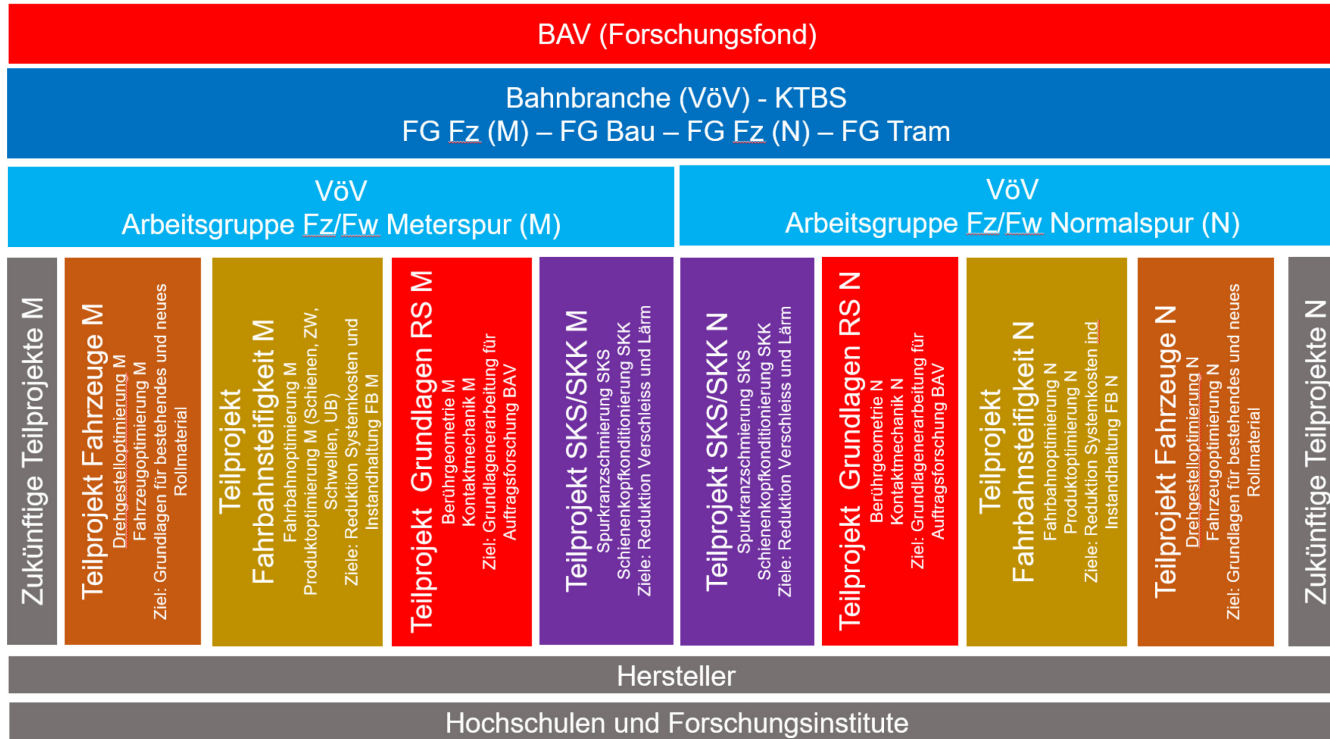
BAV (Forschungsfond)

Bahnbranche (VöV) - KTBS
FG Fz (M) – FG Bau – FG Fz (N) – FG Tram

VöV
Arbeitsgruppe Fz/Fw Meterspur (M)

VöV
Arbeitsgruppe Fz/Fw Normalspur (N)

Zukünftige Teilprojekte M

Teilprojekt Fahrzeuge M
Drehgestelloptimierung M
Fahrzeugoptimierung M
Ziel: Grundlagen für bestehendes und neues Rollmaterial

Teilprojekt Fahrbahnsteifigkeit M
Fahrbahnoptimierung M
Produktoptimierung M (Schienen, ZW, Schwellen, UB)
Ziele: Reduktion Systemkosten und Instandhaltung FB M

Teilprojekt Grundlagen RS M
Berührgeometrie M
Kontaktmechanik M
Ziel: Grundlagenerarbeitung für Auftragsforschung BAV

Teilprojekt SKS/SKK M
Spurkranzschmierung SKS
Schienenkopfkonditionierung SKK
Ziele: Reduktion Verschleiss und Lärm

Teilprojekt SKS/SKK N
Spurkranzschmierung SKS
Schienenkopfkonditionierung SKK
Ziele: Reduktion Verschleiss und Lärm

Teilprojekt Grundlagen RS N
Berührgeometrie N
Kontaktmechanik N
Ziel: Grundlagenerarbeitung für Auftragsforschung BAV

Teilprojekt Fahrbahnsteifigkeit N
Fahrbahnoptimierung N
Produktoptimierung N
Ziele: Reduktion Systemkosten ind Instandhaltung FB N

Teilprojekt Fahrzeuge N
Drehgestelloptimierung N
Fahrzeugoptimierung N
Ziel: Grundlagen für bestehendes und neues Rollmaterial

Zukünftige Teilprojekte N

Hersteller

Hochschulen und Forschungsinstitute